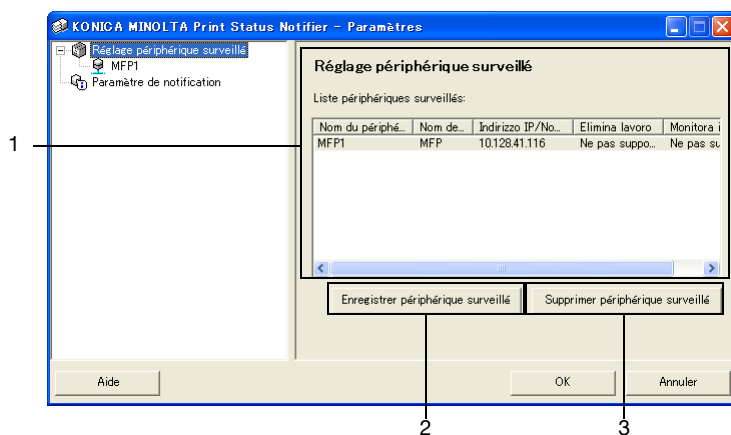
KONICA MINOLTA Print Status Notifier - Paramètres

Réglage périphérique surveillé
MFP1
Paramètre de notification

Réglage périphérique surveillé

Liste périphériques surveillés:

| Nom du périphé... | Nom de... | Indirizzo IP/No... | Elimina lavoro | Monitora i |
|---|---|---|---|---|
| MFP1 | MFP | 10.128.41.116 | Ne pas suppo... | Ne pas su |

Enregistrer périphérique surveillé
Supprimer périphérique surveillé

Aide
OK
Annuler

1
2
3